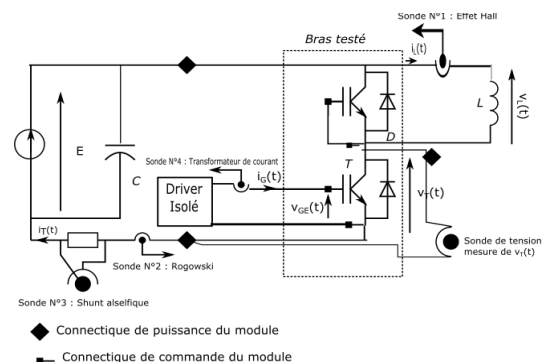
Sonde N°1 : Effet Hall

Bras testé

$i_L(t)$

L

$v_L(t)$

E

C

D

T

Sonde N°4 : Transformateur de courant

$i_G(t)$

Driver Isolé

$v_{GE}(t)$

$v_T(t)$

$i_T(t)$

Sonde N°2 : Rogowski

Sonde de tension mesure de $v_T(t)$

Sonde N°3 : Shunt alselfique

Connectique de puissance du module

Connectique de commande du module